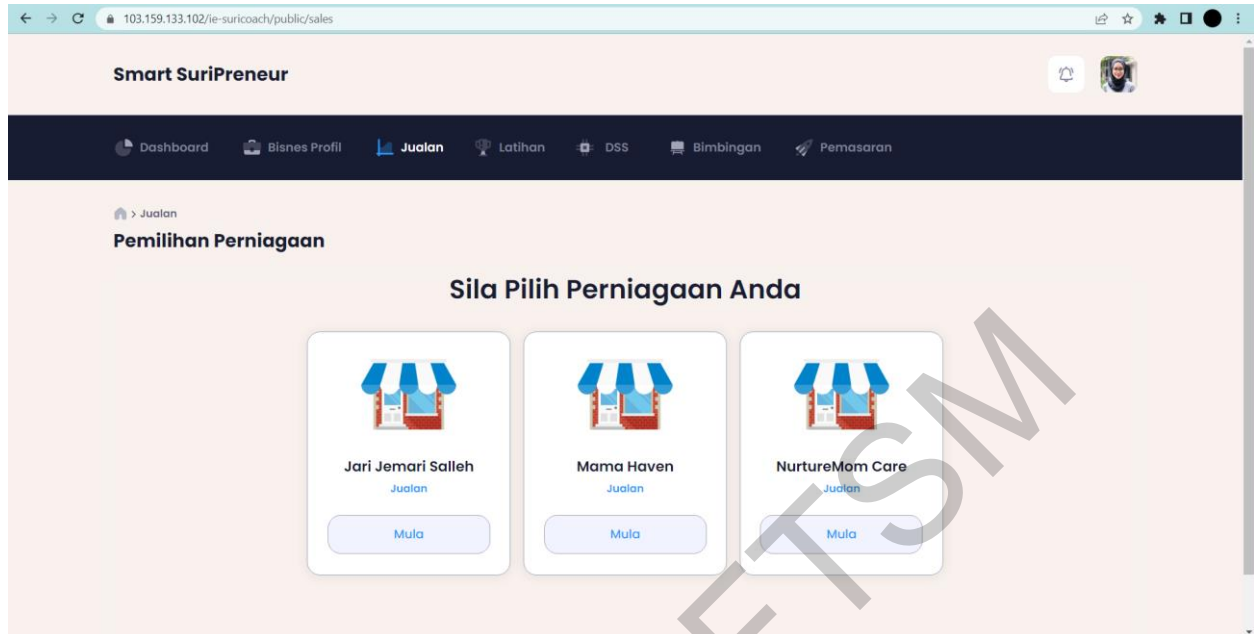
103.159.133.102/ie-suricoach/public/sales

Smart SuriPreneur

Dashboard Bisnes Profil Jualan Latihan DSS Bimbingan Pemasaran

> Jualan

Pemilihan Perniagaan

Sila Pilih Perniagaan Anda

Jari Jemari Salleh
Jualan
Mula

Mama Haven
Jualan
Mula

NurtureMom Care
Jualan
Mula

ETSM